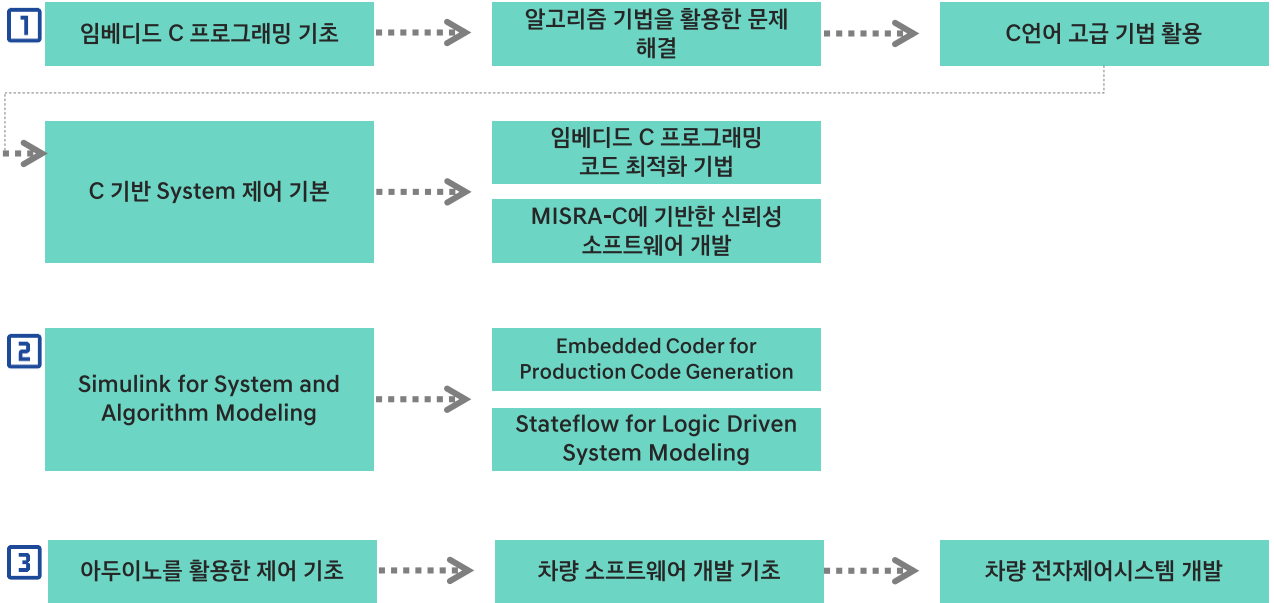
1

임베디드 C 프로그래밍 기초

알고리즘 기법을 활용한 문제 해결

C언어 고급 기법 활용

C 기반 System 제어 기본

임베디드 C 프로그래밍 코드 최적화 기법

MISRA-C에 기반한 신뢰성 소프트웨어 개발

2

Simulink for System and Algorithm Modeling

Embedded Coder for Production Code Generation

Stateflow for Logic Driven System Modeling

3

아두이노를 활용한 제어 기초

차량 소프트웨어 개발 기초

차량 전자제어시스템 개발